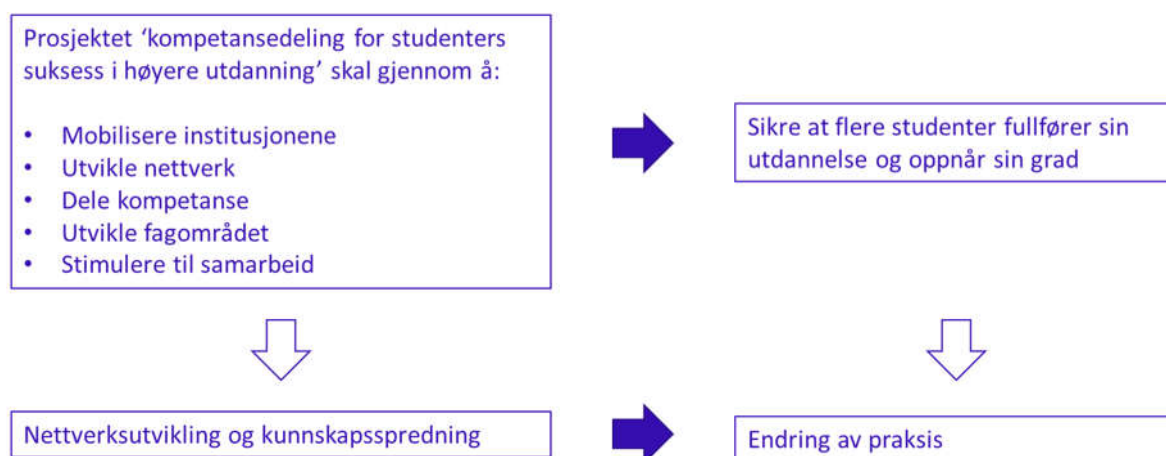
Prosjektet 'kompetansedeling for studenters suksess i høyere utdanning' skal gjennom å:

- Mobilisere institusjonene
- Utvikle nettverk
- Dele kompetanse
- Utvikle fagområdet
- Stimulere til samarbeid

Sikre at flere studenter fullfører sin utdannelse og oppnår sin grad

Nettverksutvikling og kunnskapsspredning

Endring av praksis